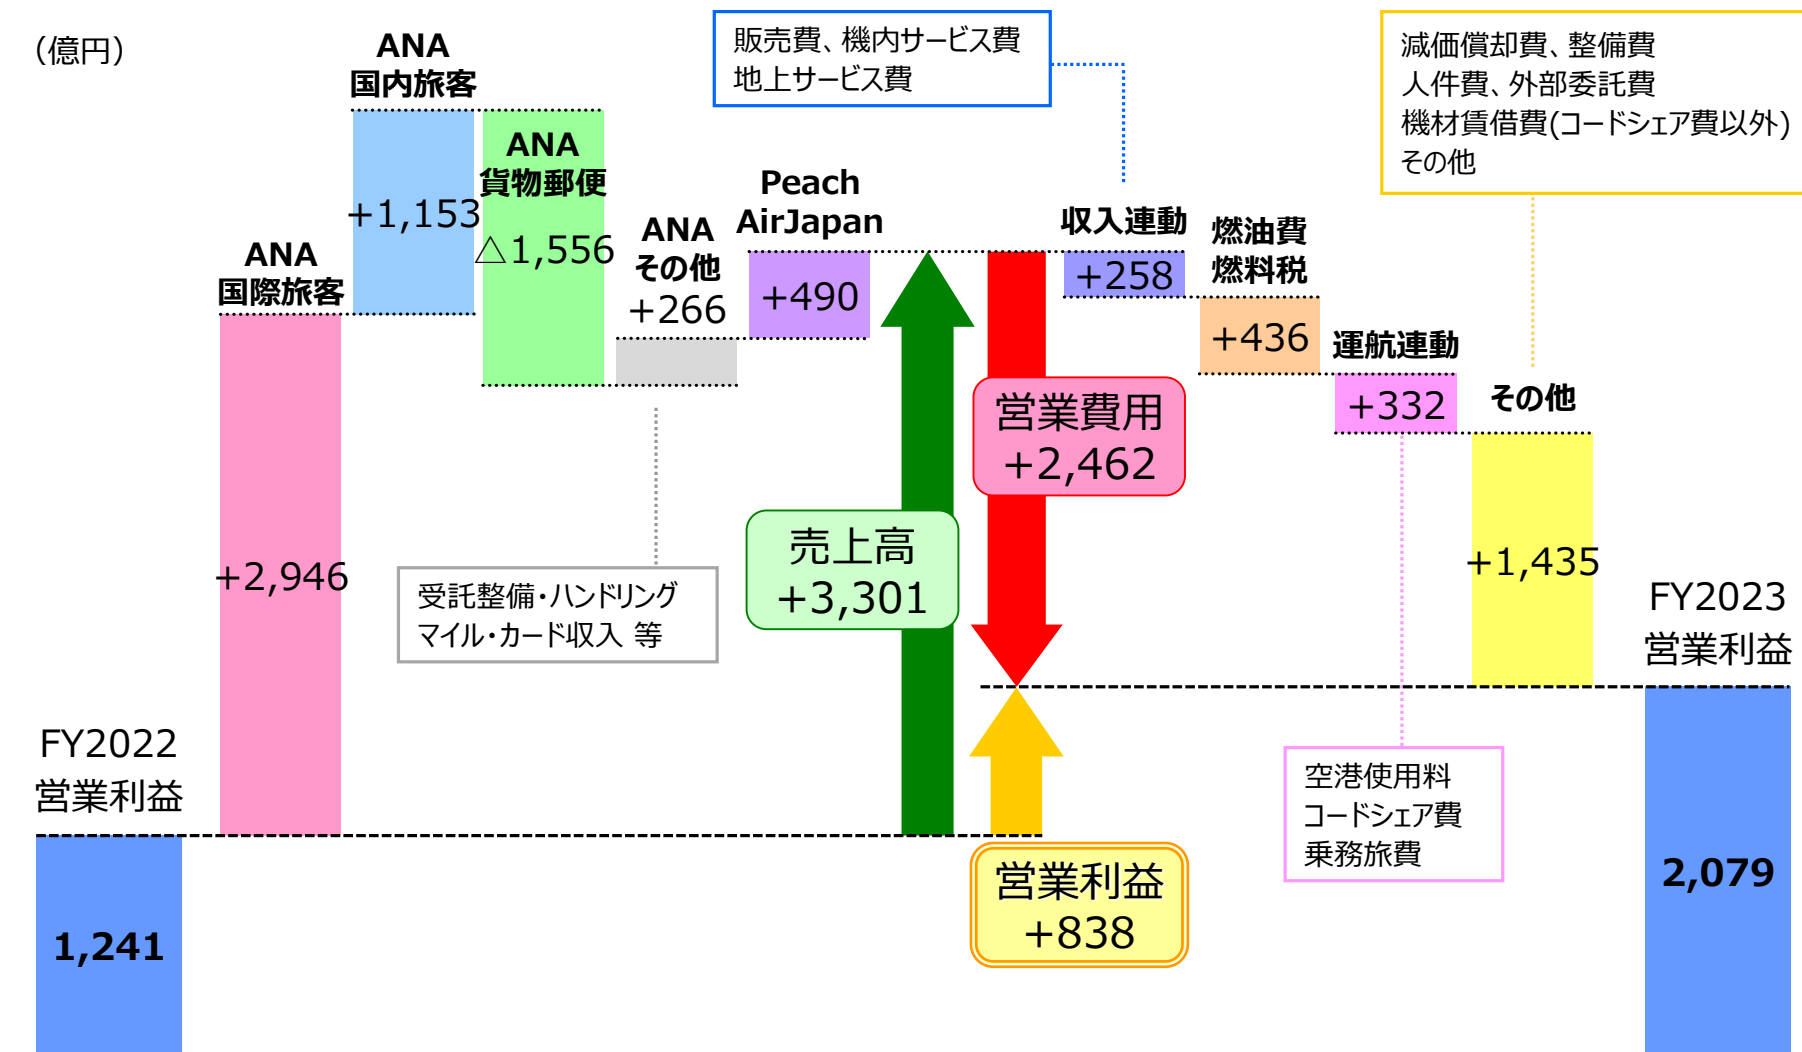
(億円)

ANA
国内旅客

販売費、機内サービス費
地上サービス費

減価償却費、整備費
人件費、外部委託費
機材賃借費(コードシェア費以外)
その他

ANA
貨物郵便

+1,153

△1,556

Peach
AirJapan

ANA
その他

収入連動

燃油費
燃料税

ANA
国際旅客

+266

+490

+258

+436

運航連動

+332

その他

営業費用
+2,462

売上高
+3,301

+2,946

受託整備・ハンドリング
マイル・カード収入 等

+1,435

FY2023
営業利益

FY2022
営業利益

空港使用料
コードシェア費
乗務旅費

営業利益
+838

2,079

1,241